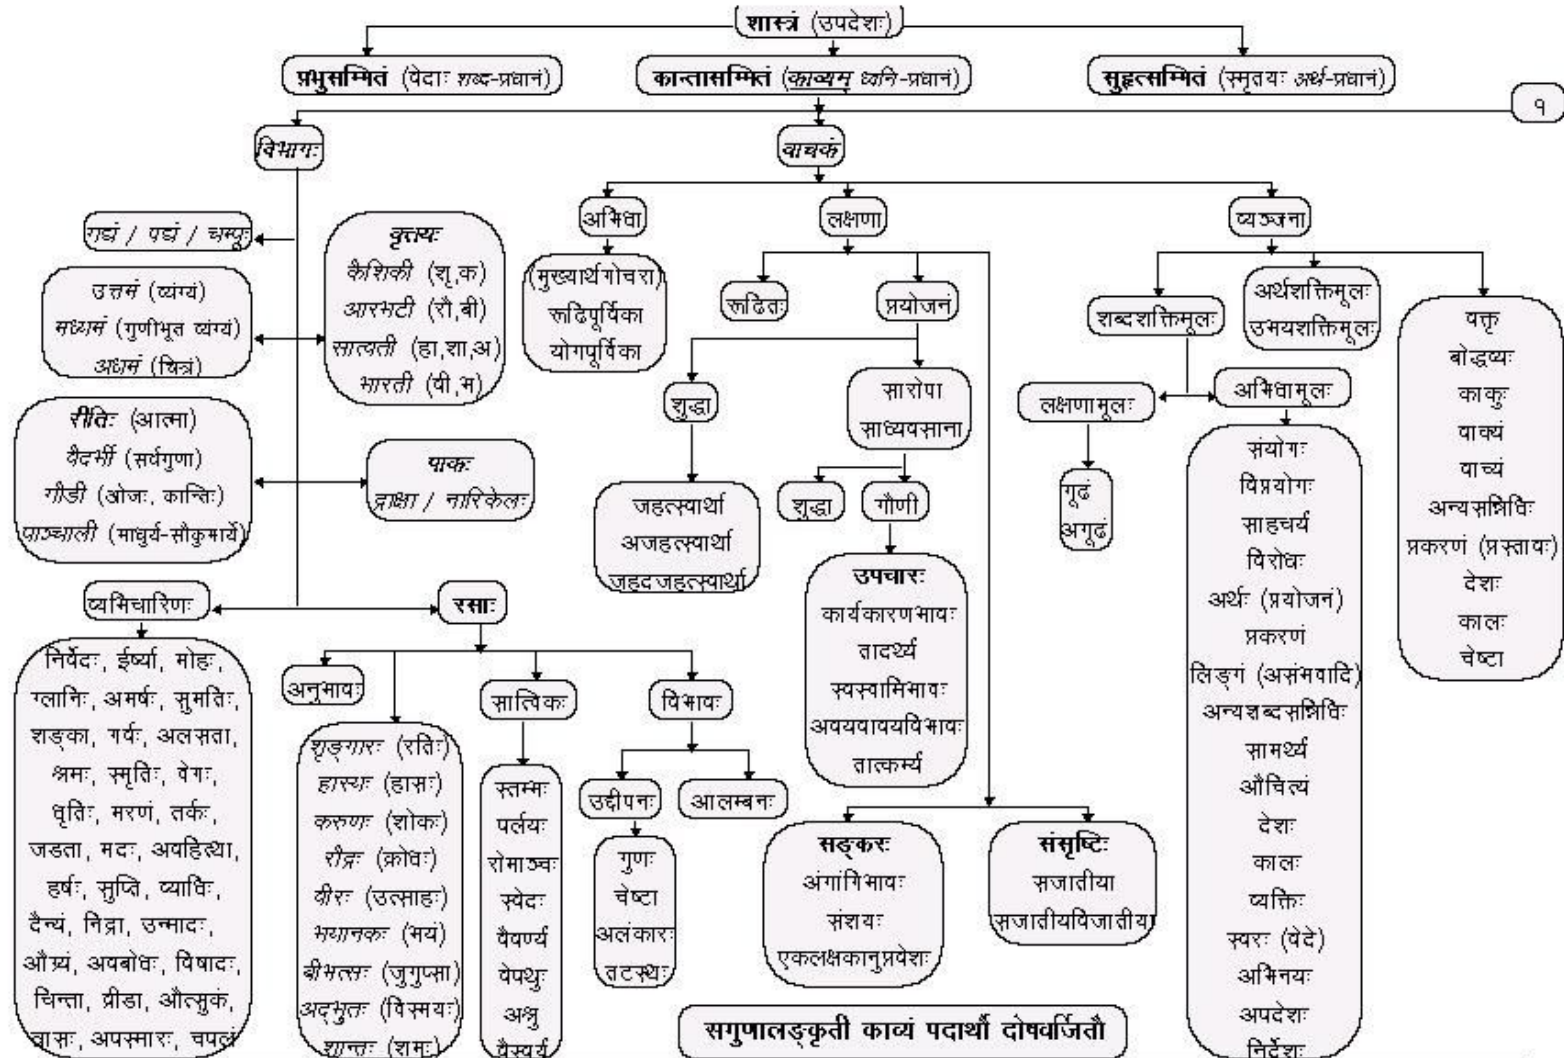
शास्त्रं (उपदेशः)

प्रभुसम्मितं (वेदाः शब्द-प्रधानं)

कान्तासम्मितं (काव्यम् ध्वनि-प्रधानं)

सुहृत्सम्मितं (स्मृतयः अर्थ-प्रधानं)

१

विभागः

वाचकं

अभिधा

लक्षणा

व्यञ्जना

गद्यं / पद्यं / चम्पूः

वृत्तयः
कैशिकी (शृ,क)
आरभटी (रौ,बी)
सात्वती (हा,शा,अ)
भारती (वी,भ)

उत्तमं (व्यंग्यं)
मध्यमं (गुणीभूत व्यंग्यं)
अधमं (चित्रं)

(मुख्यार्थगोचरा)
रूढिपूर्विका
योगपूर्विका

रूढितः

प्रयोजनं

शब्दशक्तिमूलः

अर्थशक्तिमूलः
उभयशक्तिमूलः

वक्तृ
बोद्धव्यः
काकुः
वाक्यं
वाच्यं
अन्यसन्निधिः
प्रकरणं (प्रस्तावः)
देशः
कालः
चेष्टा

रीतिः (आत्मा)
वैदर्भी (सर्वगुणा)
गौडी (ओजः, कान्तिः)
पाञ्चाली (माधुर्य-सौकुमार्ये)

पाकः
द्राक्षा / नारिकेलः

शुद्धा

सारोपा
साध्यवसाना

लक्षणामूलः

अभिधामूलः

गूढं
अगूढं

संयोगः
विप्रयोगः
साहचर्यं
विरोधः
अर्थः (प्रयोजनं)
प्रकरणं
लिङ्गं (असंभवादि)
अन्यशब्दसन्निधिः
सामर्थ्यं
औचित्यं
देशः
कालः
व्यक्तिः
स्वरः (वेदे)
अभिनयः
अपदेशः
निर्देशः

जहत्स्वार्था
अजहत्स्वार्था
जहदजहत्स्वार्था

शुद्धा

गौणी

व्यभिचारिणः

रसाः

उपचारः
कार्यकारणभावः
तादर्थ्यं
स्वस्वामिभावः
अवयवावयविभावः
तात्कर्म्यं

निर्वेदः, ईर्ष्या, मोहः, ग्लानिः, अमर्षः, सुमतिः, शङ्का, गर्वः, अलसता, श्रमः, स्मृतिः, वेगः, धृतिः, मरणं, तर्कः, जडता, मदः, अवहित्था, हर्षः, सुप्तिः, व्याधिः, दैन्यं, निद्रा, उन्मादः, औग्र्यं, अवबोधः, विषादः, चिन्ता, व्रीडा, औत्सुक्यं, त्रासः, अपस्मारः, चपलं

अनुभावः

सात्विकः

विभावः

शृङ्गारः (रतिः)
हास्यः (हासः)
करुणः (शोकः)
रौद्रः (क्रोधः)
वीरः (उत्साहः)
भयानकः (भयं)
बीभत्सः (जुगुप्सा)
अद्भुतः (विस्मयः)
शान्तः (शमः)

स्तम्भः
प्रलयः
रोमाञ्चः
स्वेदः
वैवर्ण्यं
वेपथुः
अश्रु
वैस्वर्यं

उद्दीपनः

आलम्बनः

गुणः
चेष्टा
अलंकारः
तटस्थः

सङ्करः
अंगांगिभावः
संशयः
एकलक्षकानुप्रवेशः

संसृष्टिः
सजातीया
सजातीयविजातीया

सगुणालङ्कृती काव्यं पदार्थौ दोषवर्जितौ